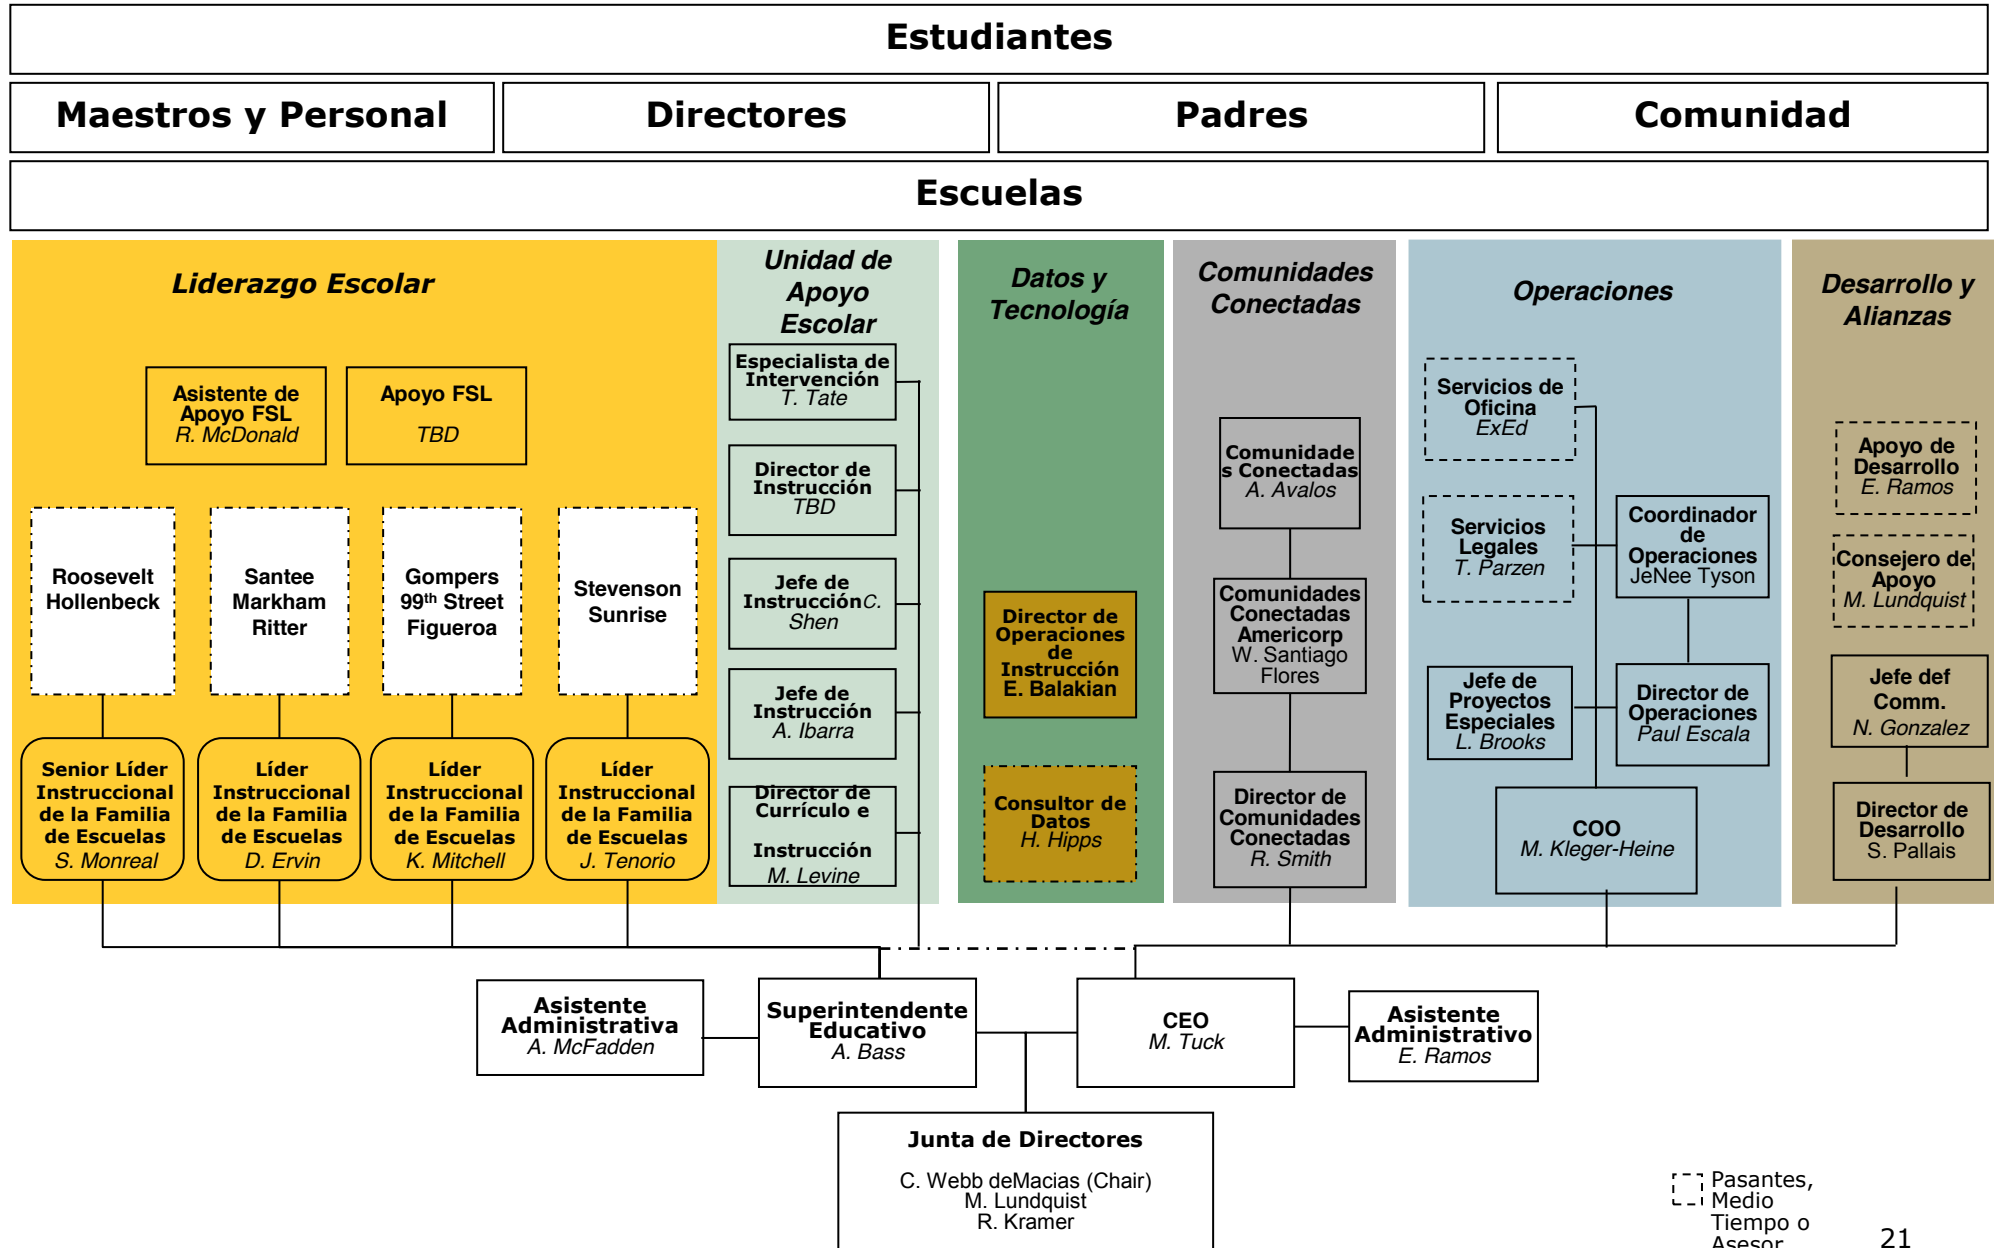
Estudiantes

Maestros y Personal

Directores

Padres

Comunidad

Escuelas

Liderazgo Escolar

Asistente de Apoyo FSL
R. McDonald

Apoyo FSL
TBD

Roosevelt
Hollenbeck

Santee
Markham
Ritter

Gompers
99th Street
Figueroa

Stevenson
Sunrise

Senior Líder Instruccional de la Familia de Escuelas
S. Monreal

Líder Instruccional de la Familia de Escuelas
D. Ervin

Líder Instruccional de la Familia de Escuelas
K. Mitchell

Líder Instruccional de la Familia de Escuelas
J. Tenorio

Unidad de Apoyo Escolar

Especialista de Intervención
T. Tate

Director de Instrucción
TBD

Jefe de InstrucciónC. Shen

Jefe de Instrucción
A. Ibarra

Director de Currículo e Instrucción
M. Levine

Datos y Tecnología

Director de Operaciones de Instrucción
E. Balakian

Consultor de Datos
H. Hipps

Comunidades Conectadas

Comunidades Conectadas
A. Avalos

Comunidades Conectadas Americorp
W. Santiago Flores

Director de Comunidades Conectadas
R. Smith

Operaciones

Servicios de Oficina
ExEd

Servicios Legales
T. Parzen

Coordinador de Operaciones
JeNee Tyson

Jefe de Proyectos Especiales
L. Brooks

Director de Operaciones
Paul Escala

COO
M. Kleger-Heine

Desarrollo y Alianzas

Apoyo de Desarrollo
E. Ramos

Consejero de Apoyo
M. Lundquist

Jefe def Comm.
N. Gonzalez

Director de Desarrollo
S. Pallais

Asistente Administrativa
A. McFadden

Superintendente Educativo
A. Bass

CEO
M. Tuck

Asistente Administrativo
E. Ramos

Junta de Directores
C. Webb deMacias (Chair)
M. Lundquist
R. Kramer

Pasantes, Medio Tiempo o Asesor

21